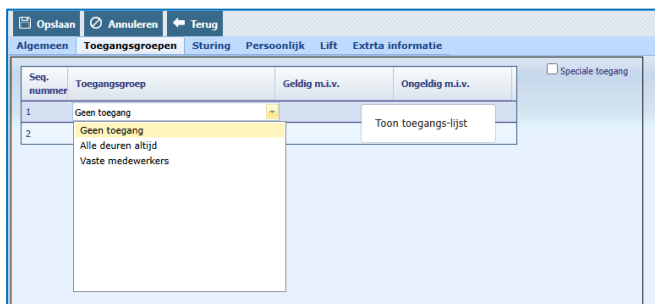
Opslaan Annuleren Terug

Algemeen Toegangsgroepen Sturing Persoonlijk Lift Extrta informatie

| Seq. nummer | Toegangsgroep | Geldig m.i.v. | Ongeldig m.i.v. |
|---|---|---|---|
| 1 | Geen toegang | | |
| 2 | | | |

Speciale toegang

Geen toegang
Alle deuren altijd
Vaste medewerkers

Toon toegangs-lijst